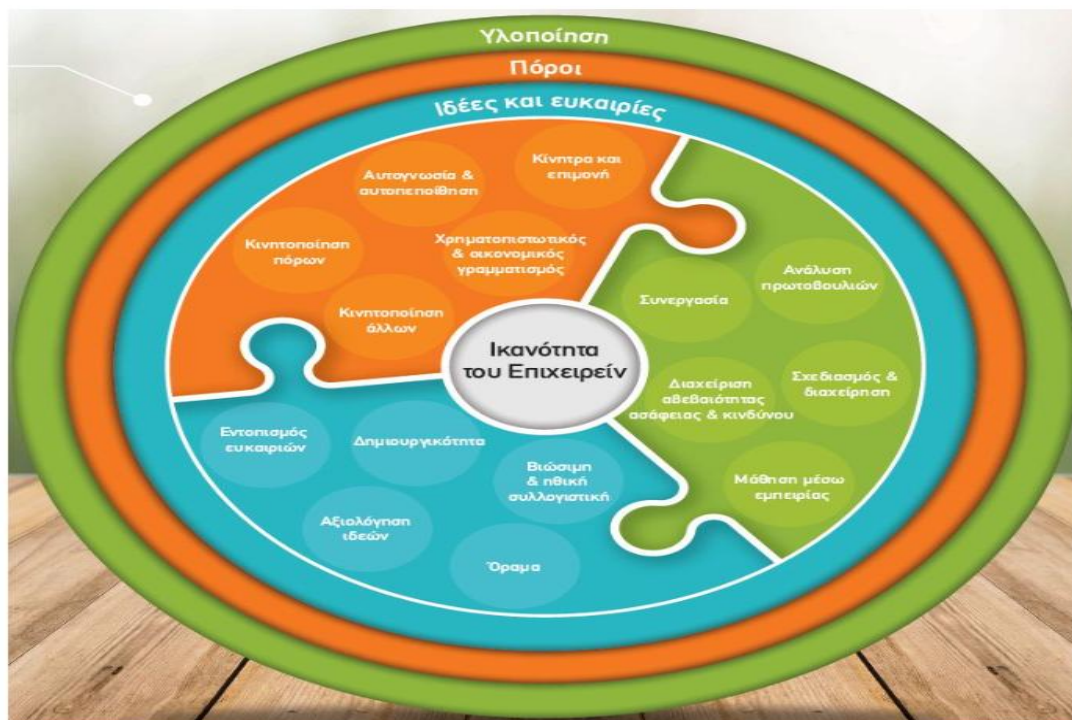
Υλοποίηση

Πόροι

Ιδέες και ευκαιρίες

Αυτογνωσία & αυτοπεποίθηση

Κίνητρα και επιμονή

Κινητοποίηση πόρων

Χρηματοπιστωτικός & οικονομικός γραμματισμός

Κινητοποίηση άλλων

Ικανότητα του Επιχειρείν

Συνεργασία

Ανάλυση πρωτοβουλιών

Διαχείριση αβεβαιότητας ασάφειας & κινδύνου

Σχεδιασμός & διαχείριση

Μάθηση μέσω εμπειρίας

Εντοπισμός ευκαιριών

Δημιουργικότητα

Βιώσιμη & ηθική συλλογιστική

Αξιολόγηση ιδεών

Όραμα